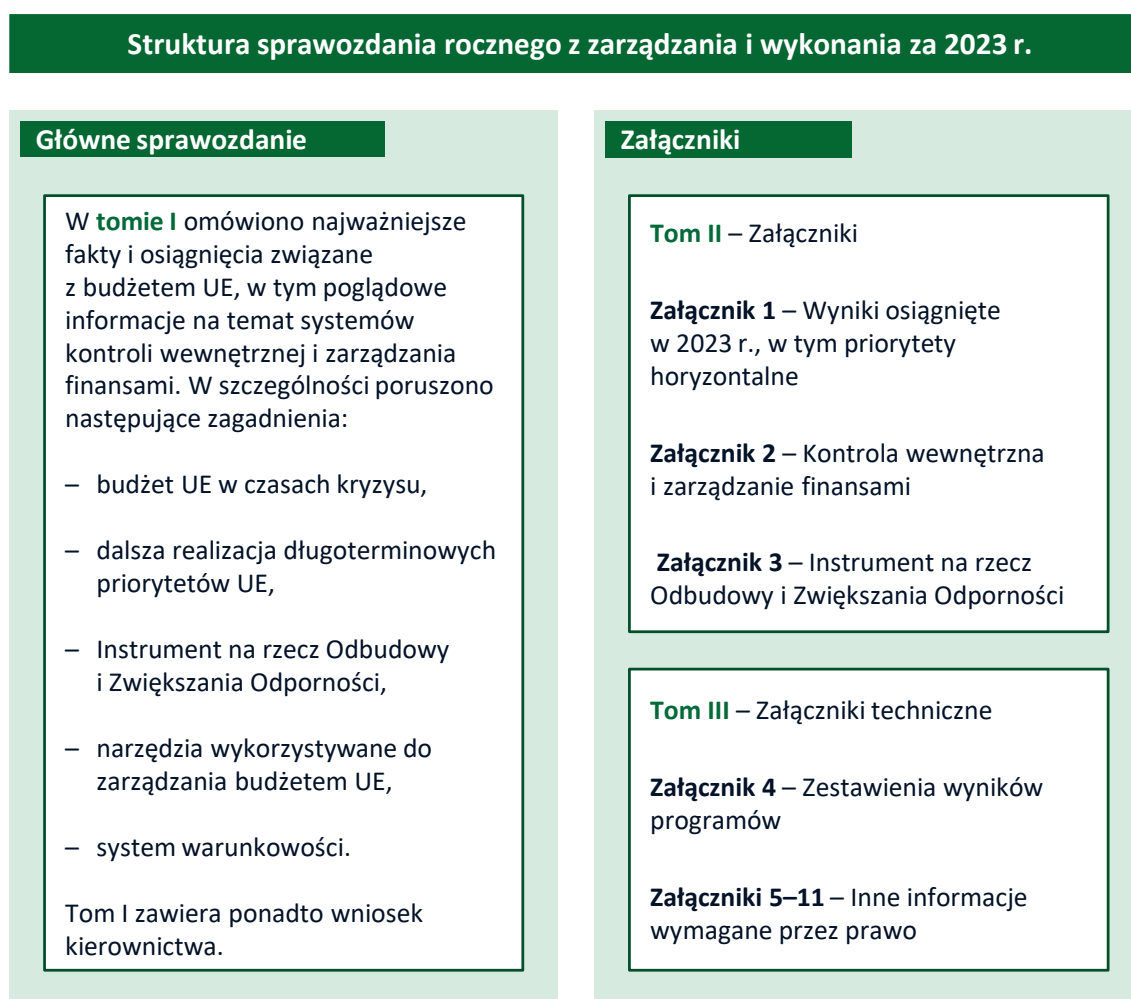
Struktura sprawozdania rocznego z zarządzania i wykonania za 2023 r.

Główne sprawozdanie

W tomie I omówiono najważniejsze fakty i osiągnięcia związane z budżetem UE, w tym poglądowe informacje na temat systemów kontroli wewnętrznej i zarządzania finansami. W szczególności poruszono następujące zagadnienia:

– budżet UE w czasach kryzysu,

– dalsza realizacja długoterminowych priorytetów UE,

– Instrument na rzecz Odbudowy i Zwiększania Odporności,

– narzędzia wykorzystywane do zarządzania budżetem UE,

– system warunkowości.

Tom I zawiera ponadto wniosek kierownictwa.

Załączniki

Tom II – Załączniki

Załącznik 1 – Wyniki osiągnięte w 2023 r., w tym priorytety horyzontalne

Załącznik 2 – Kontrola wewnętrzna i zarządzanie finansami

Załącznik 3 – Instrument na rzecz Odbudowy i Zwiększania Odporności

Tom III – Załączniki techniczne

Załącznik 4 – Zestawienia wyników programów

Załączniki 5–11 – Inne informacje wymagane przez prawo